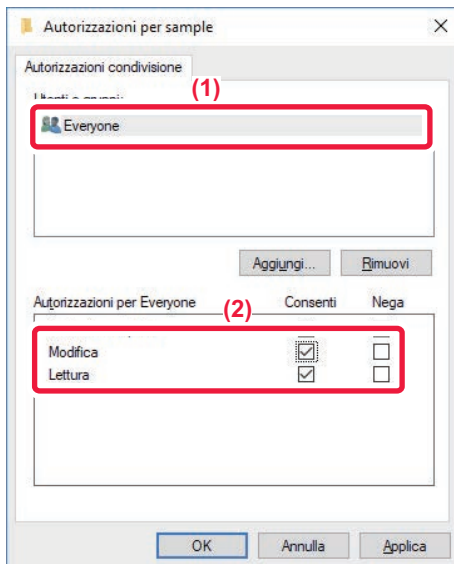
Autorizzazioni per sample

Autorizzazioni condivisione

Utenti e gruppi:

(1)

Everyone

Aggiungi...

Rimuovi

Autorizzazioni per Everyone

Consenti

Nega

(2)

| | Consenti | Nega |
|---|---|---|
| Modifica | ☑ | ☐ |
| Lettura | ☑ | ☐ |

OK

Annulla

Applica